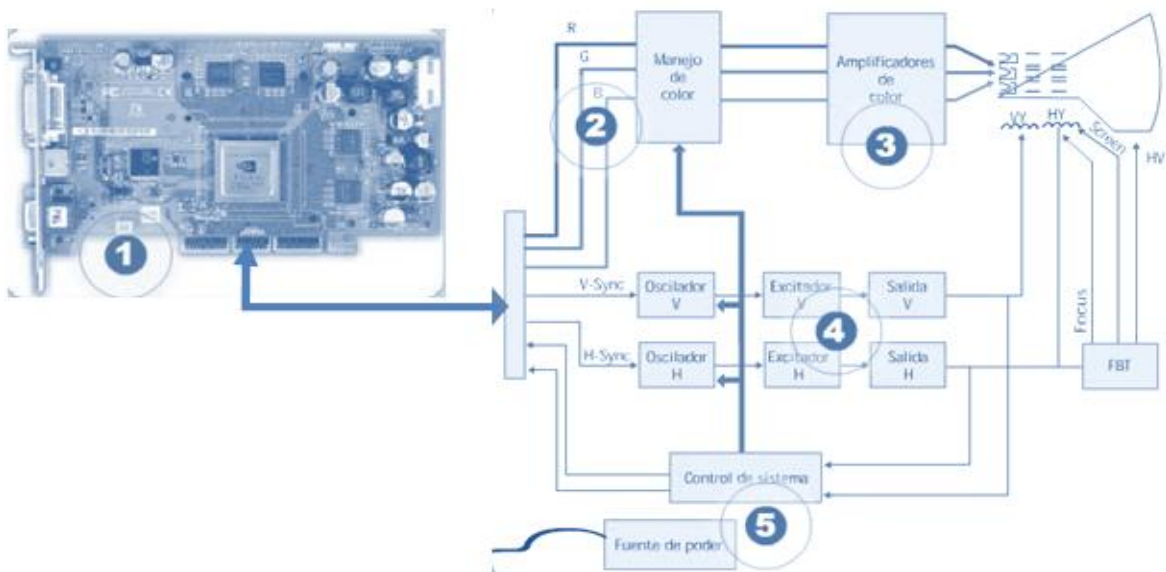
1

R
G
B

2

Manejo de color

Amplificadores de color

3

VY
HY
Screen
HV

V-Sync
Oscilador V
Excitador V
Salida V

4

H-Sync
Oscilador H
Excitador H
Salida H

Focus
FBT

Control de sistema

5

Fuente de poder